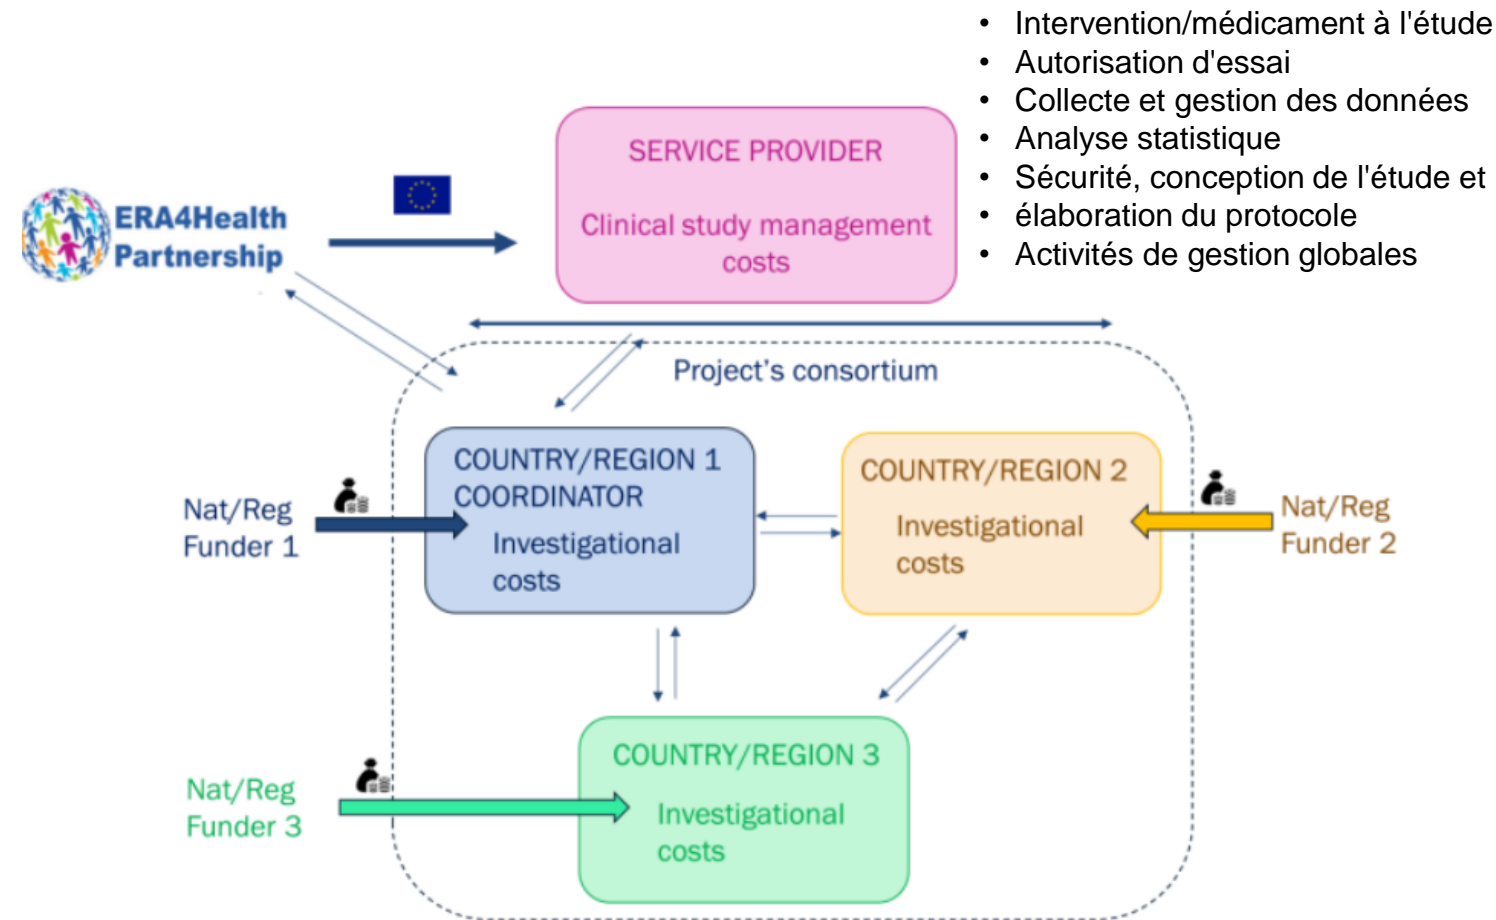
- Intervention/médicament à l'étude
- Autorisation d'essai
- Collecte et gestion des données
- Analyse statistique
- Sécurité, conception de l'étude et
- élaboration du protocole
- Activités de gestion globales

ERA4Health Partnership

SERVICE PROVIDER

Clinical study management costs

Project's consortium

COUNTRY/REGION 1 COORDINATOR

Investigational costs

COUNTRY/REGION 2

Investigational costs

Nat/Reg Funder 1

Nat/Reg Funder 2

COUNTRY/REGION 3

Investigational costs

Nat/Reg Funder 3